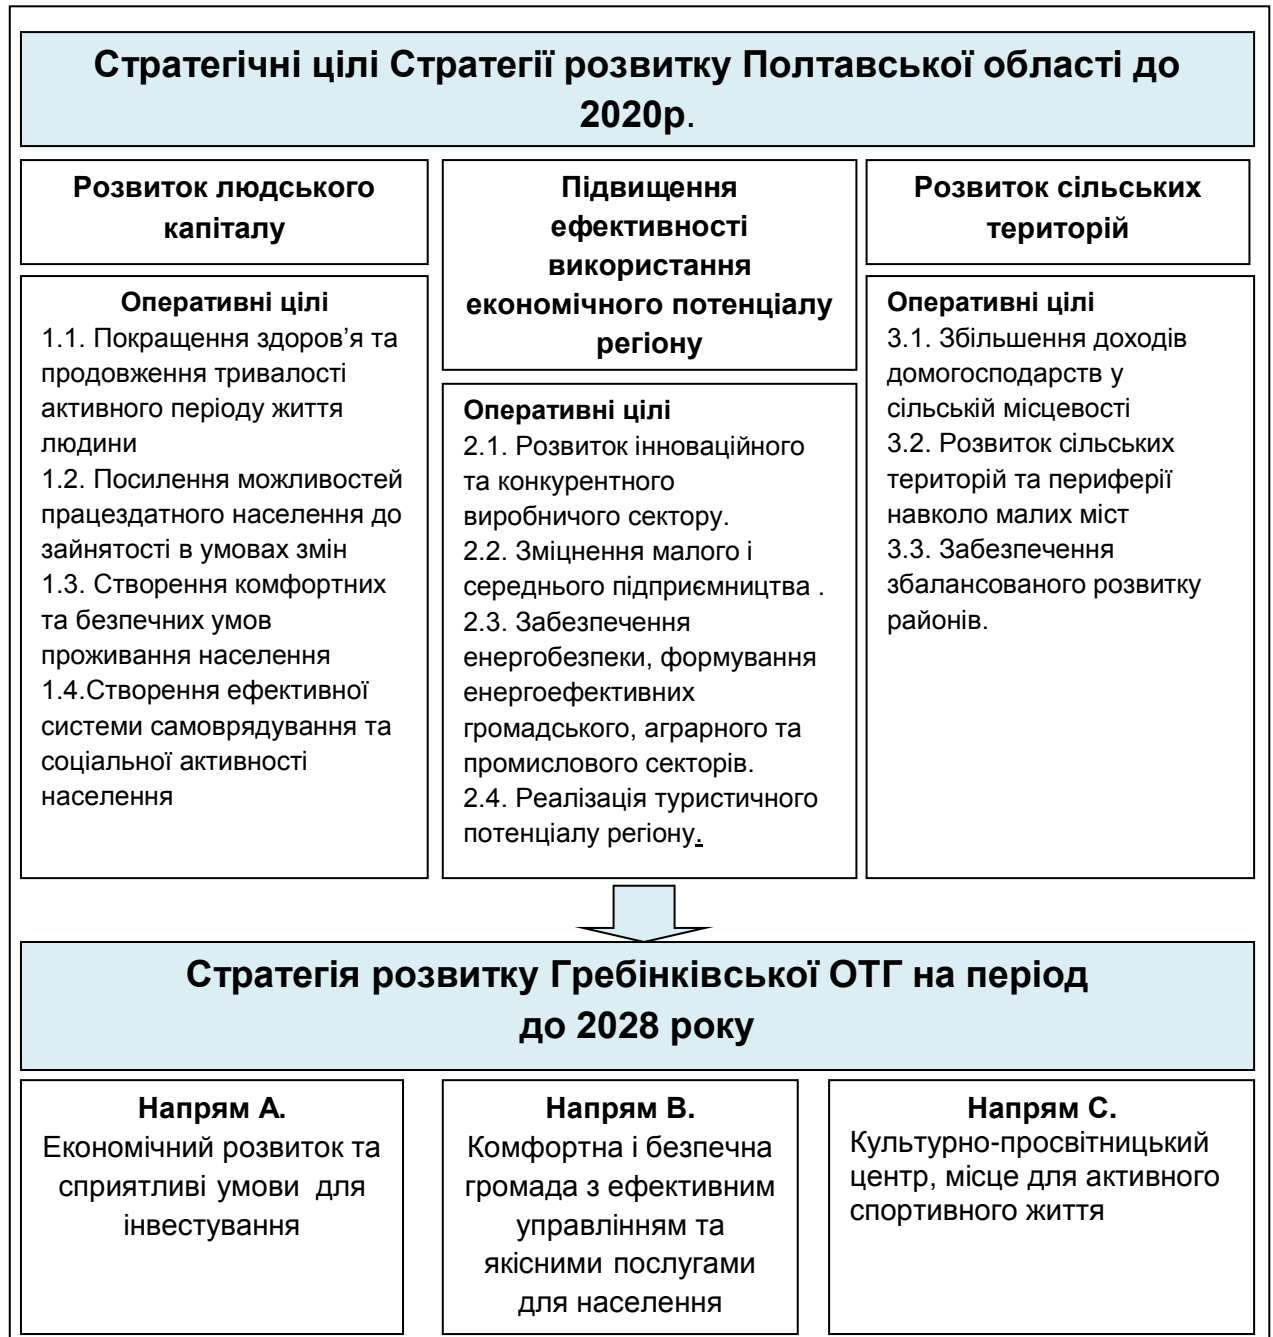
Стратегічні цілі Стратегії розвитку Полтавської області до 2020р.

Розвиток людського капіталу

Оперативні цілі
1.1. Покращення здоров’я та продовження тривалості активного періоду життя людини
1.2. Посилення можливостей працездатного населення до зайнятості в умовах змін
1.3. Створення комфортних та безпечних умов проживання населення
1.4.Створення ефективної системи самоврядування та соціальної активності населення

Підвищення ефективності використання економічного потенціалу регіону

Оперативні цілі
2.1. Розвиток інноваційного та конкурентного виробничого сектору.
2.2. Зміцнення малого і середнього підприємництва .
2.3. Забезпечення енергобезпеки, формування енергоефективних громадського, аграрного та промислового секторів.
2.4. Реалізація туристичного потенціалу регіону.

Розвиток сільських територій

Оперативні цілі
3.1. Збільшення доходів домогосподарств у сільській місцевості
3.2. Розвиток сільських територій та периферії навколо малих міст
3.3. Забезпечення збалансованого розвитку районів.

Стратегія розвитку Гребінківської ОТГ на період до 2028 року

Напрям А.
Економічний розвиток та сприятливі умови для інвестування

Напрям В.
Комфортна і безпечна громада з ефективним управлінням та якісними послугами для населення

Напрям С.
Культурно-просвітницький центр, місце для активного спортивного життя